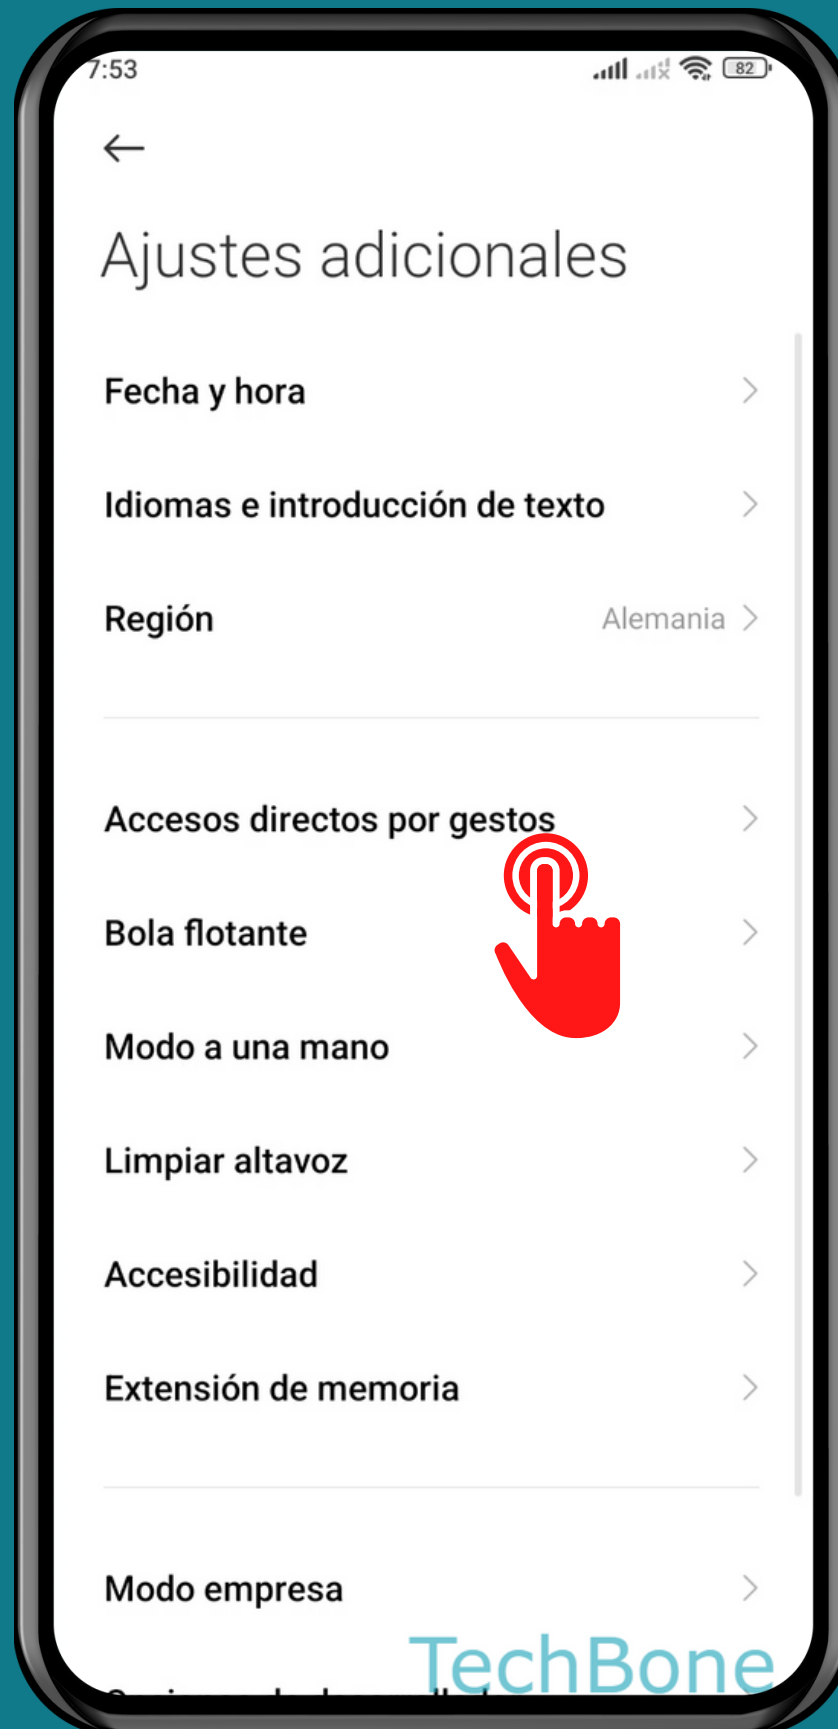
7:53

82

Ajustes adicionales

Fecha y hora

Idiomas e introducción de texto

Región Alemania

Accesos directos por gestos

Bola flotante

Modo a una mano

Limpiar altavoz

Accesibilidad

Extensión de memoria

Modo empresa

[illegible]

TechBone